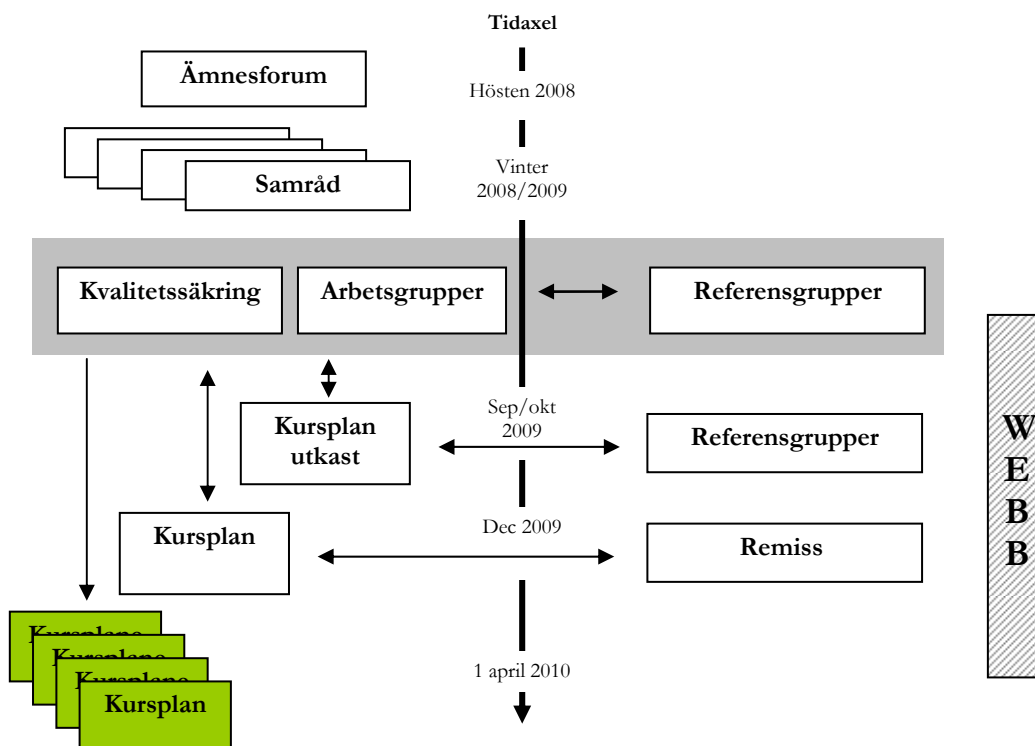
Tidaxel

Ämnesforum

Hösten 2008

Samråd

Vinter 2008/2009

Kvalitetssäkring

Arbetsgrupper

Referensgrupper

Kursplan utkast

Sep/okt 2009

Referensgrupper

W E B B

Kursplan

Dec 2009

Remiss

Kursplane

Kursplane

Kursplane

Kursplan

1 april 2010